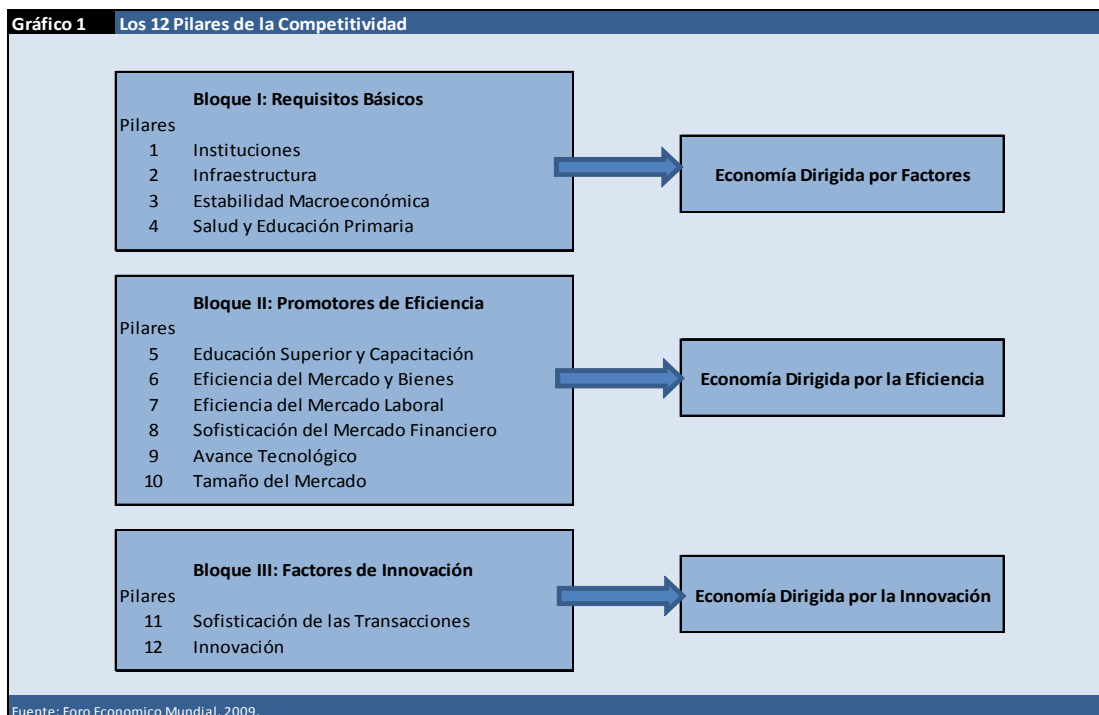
Gráfico 1 Los 12 Pilares de la Competitividad

Bloque I: Requisitos Básicos
Pilares
1 Instituciones
2 Infraestructura
3 Estabilidad Macroeconómica
4 Salud y Educación Primaria

Economía Dirigida por Factores

Bloque II: Promotores de Eficiencia
Pilares
5 Educación Superior y Capacitación
6 Eficiencia del Mercado y Bienes
7 Eficiencia del Mercado Laboral
8 Sofisticación del Mercado Financiero
9 Avance Tecnológico
10 Tamaño del Mercado

Economía Dirigida por la Eficiencia

Bloque III: Factores de Innovación
Pilares
11 Sofisticación de las Transacciones
12 Innovación

Economía Dirigida por la Innovación

Fuente: Foro Economico Mundial, 2009.